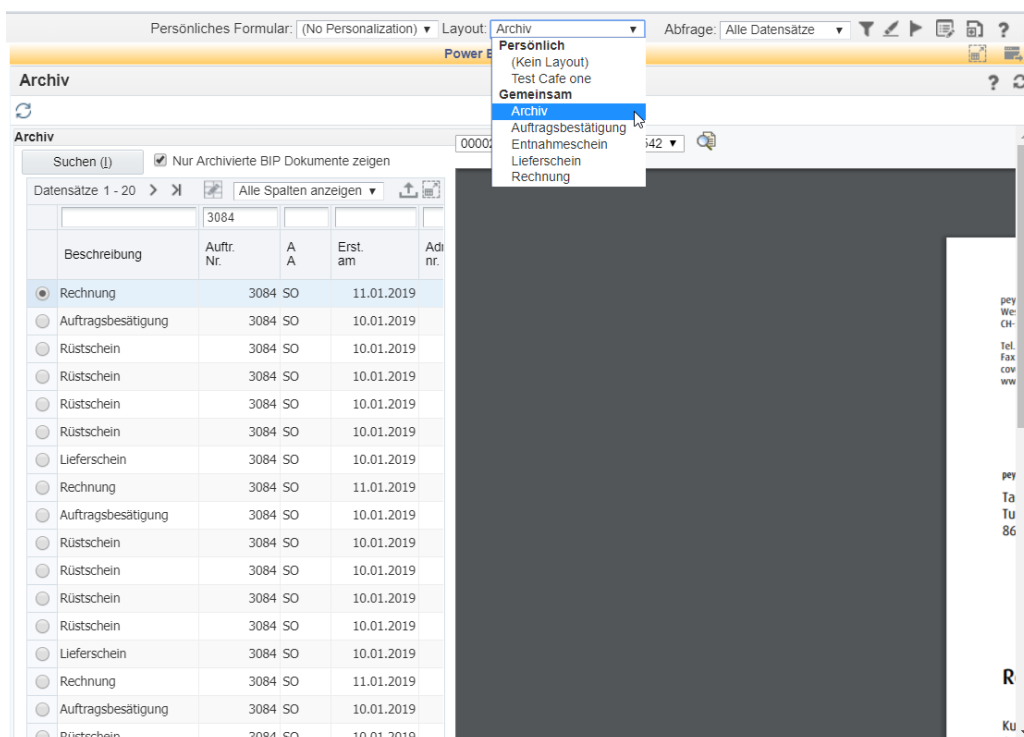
Persönliches Formular: (No Personalization) ▾ Layout: Archiv ▾ Abfrage: Alle Datensätze ▾ ?

Power B

Persönlich
(Kein Layout)
Test Cafe one
Gemeinsam
Archiv
Auftragsbestätigung
Entnahmeschein
Lieferschein
Rechnung

Archiv

?

Archiv

Suchen (I)

Nur Archivierte BIP Dokumente zeigen

0000 642 ▾

Datensätze 1 - 20 › ›|

Alle Spalten anzeigen ▾

| | Beschreibung | Auftr. Nr. | A A | Erst. am | Adr nr. |
|---|---|---|---|---|---|
| | | 3084 | | | |
| ◉ | Rechnung | 3084 | SO | 11.01.2019 | |
| ○ | Auftragsbesätigung | 3084 | SO | 10.01.2019 | |
| ○ | Rüstschein | 3084 | SO | 10.01.2019 | |
| ○ | Rüstschein | 3084 | SO | 10.01.2019 | |
| ○ | Rüstschein | 3084 | SO | 10.01.2019 | |
| ○ | Rüstschein | 3084 | SO | 10.01.2019 | |
| ○ | Lieferschein | 3084 | SO | 10.01.2019 | |
| ○ | Rechnung | 3084 | SO | 11.01.2019 | |
| ○ | Auftragsbesätigung | 3084 | SO | 10.01.2019 | |
| ○ | Rüstschein | 3084 | SO | 10.01.2019 | |
| ○ | Rüstschein | 3084 | SO | 10.01.2019 | |
| ○ | Rüstschein | 3084 | SO | 10.01.2019 | |
| ○ | Rüstschein | 3084 | SO | 10.01.2019 | |
| ○ | Lieferschein | 3084 | SO | 10.01.2019 | |
| ○ | Rechnung | 3084 | SO | 11.01.2019 | |
| ○ | Auftragsbesätigung | 3084 | SO | 10.01.2019 | |
| ○ | Rüstschein | 3084 | SO | 10.01.2019 | |

pey
We
CH-

Tel.
Fax
cov
ww

pey
Ta
Tu
86

R

Ku